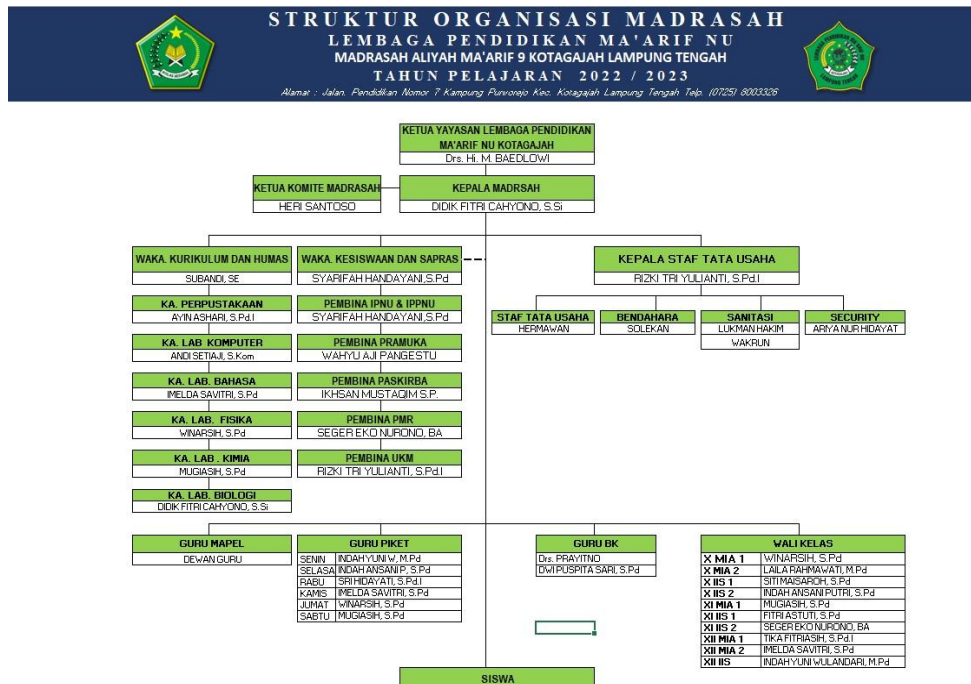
STRUKTUR ORGANISASI MADRASAH
LEMBAGA PENDIDIKAN MA'ARIF NU
MADRASAH ALIYAH MA'ARIF 9 KOTAGAJAH LAMPUNG TENGAH
TAHUN PELAJARAN 2022 / 2023
Alamat : Jalan. Pendidikan Nomor 7 Kampung Purworejo Kec. Kotagajah Lampung Tengah Telp. (0725) 8003326

KETUA YAYASAN LEMBAGA PENDIDIKAN MA'ARIF NU KOTAGAJAH
Drs. Hi. M. BAEDLOWI

KETUA KOMITE MADRASAH
HERI SANTOSO

KEPALA MADRSAH
DIDIK FITRI CAHYONO, S.Si

WAKA. KURIKULUM DAN HUMAS
SUBANDI, SE

WAKA. KESISWAAN DAN SAPRAS
SYARIFAH HANDAYANI,S.Pd

KEPALA STAF TATA USAHA
RIZKI TRI YULIANTI, S.Pd.I

STAF TATA USAHA
HERMAWAN

BENDAHARA
SOLEKAN

SANITASI
LUKMAN HAKIM
WAKRUN

SECURITY
ARIYA NUR HIDAYAT

KA. PERPUSTAKAAN
AYIN ASHARI, S.Pd.I

PEMBINA IPNU & IPPNU
SYARIFAH HANDAYANI,S.Pd

KA. LAB KOMPUTER
ANDI SETIAJI, S.Kom

PEMBINA PRAMUKA
WAHYU AJI PANGESTU

KA. LAB. BAHASA
IMELDA SAVITRI, S.Pd

PEMBINA PASKIRBA
IKHSAN MUSTAQIM S.P.

KA. LAB. FISIKA
WINARSIH, S.Pd

PEMBINA PMR
SEGER EKO NURONO, BA

KA. LAB. KIMIA
MUGIASIH, S.Pd

PEMBINA UKM
RIZKI TRI YULIANTI, S.Pd.I

KA. LAB. BIOLOGI
DIDIK FITRI CAHYONO, S.Si

GURU MAPEL
DEWAN GURU

GURU PIKET
| SENIN | INDAH YUNI W, M.Pd |
|---|---|
| SELASA | INDAH ANSANI P, S.Pd |
| RABU | SRI HIDAYATI, S.Pd.I |
| KAMIS | IMELDA SAVITRI, S.Pd |
| JUMAT | WINARSIH, S.Pd |
| SABTU | MUGIASIH, S.Pd |

GURU BK
Drs. PRAYITNO
DWI PUSPITA SARI, S.Pd

WALI KELAS
| X MIA 1 | WINARSIH, S.Pd |
|---|---|
| X MIA 2 | LAILA RAHMAWATI, M.Pd |
| X IIS 1 | SITI MAISAROH, S.Pd |
| X IIS 2 | INDAH ANSANI PUTRI, S.Pd |
| XI MIA 1 | MUGIASIH, S.Pd |
| XI IIS 1 | FITRI ASTUTI, S.Pd |
| XI IIS 2 | SEGER EKO NURONO, BA |
| XII MIA 1 | TIKA FITRIASIH, S.Pd.I |
| XII MIA 2 | IMELDA SAVITRI, S.Pd |
| XII IIS | INDAH YUNI WULANDARI, M.Pd |

SISWA